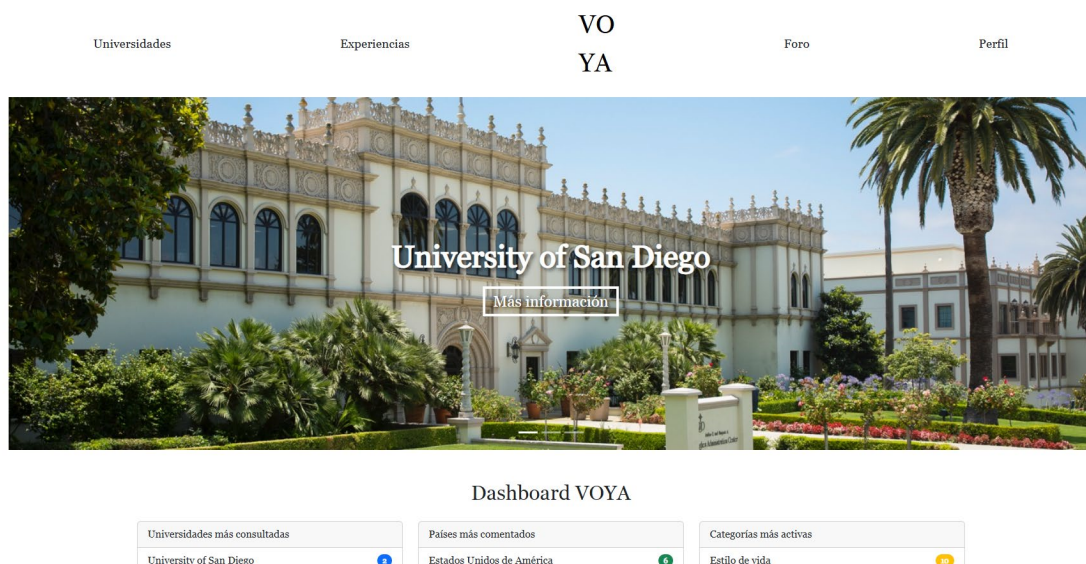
Universidades

Experiencias

VO
YA

Foro

Perfil

University of San Diego

Más información

Dashboard VOYA

Universidades más consultadas
University of San Diego 3

Países más comentados
Estados Unidos de América 6

Categorías más activas
Estilo de vida 10